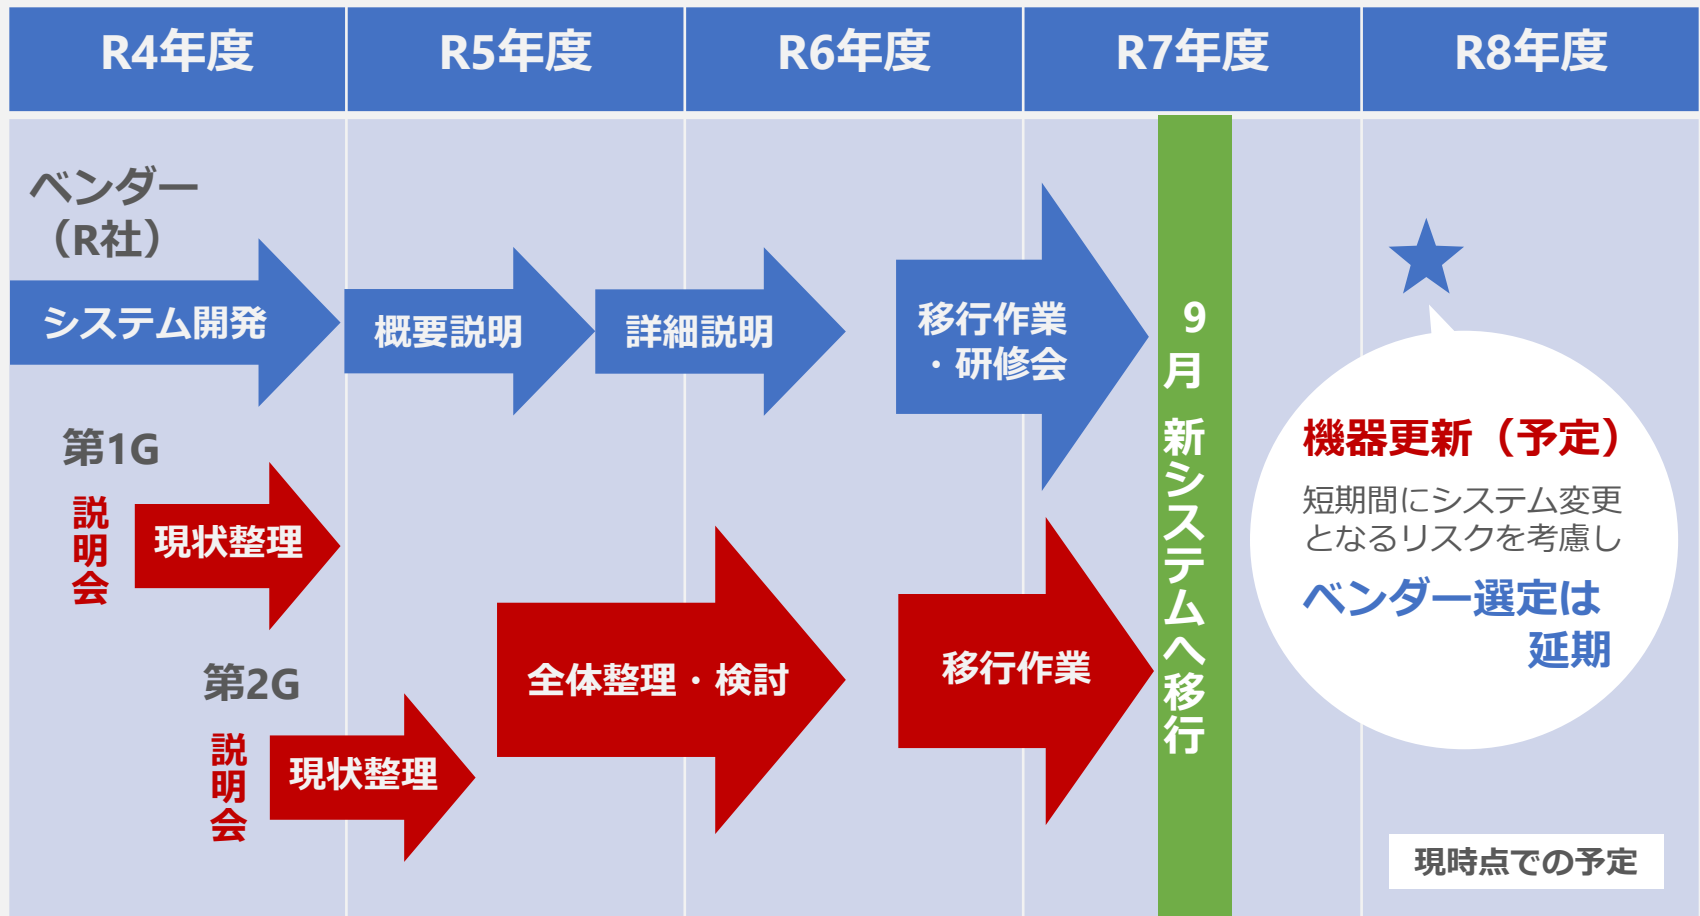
| R4年度 | R5年度 | R6年度 | R7年度 | R8年度 |
|---|---|---|---|---|

ベンダー（R社）

システム開発

概要説明

詳細説明

移行作業・研修会

9月 新システムへ移行

★

機器更新（予定）

短期間にシステム変更となるリスクを考慮し

ベンダー選定は延期

第1G

説明会

現状整理

第2G

説明会

現状整理

全体整理・検討

移行作業

現時点での予定